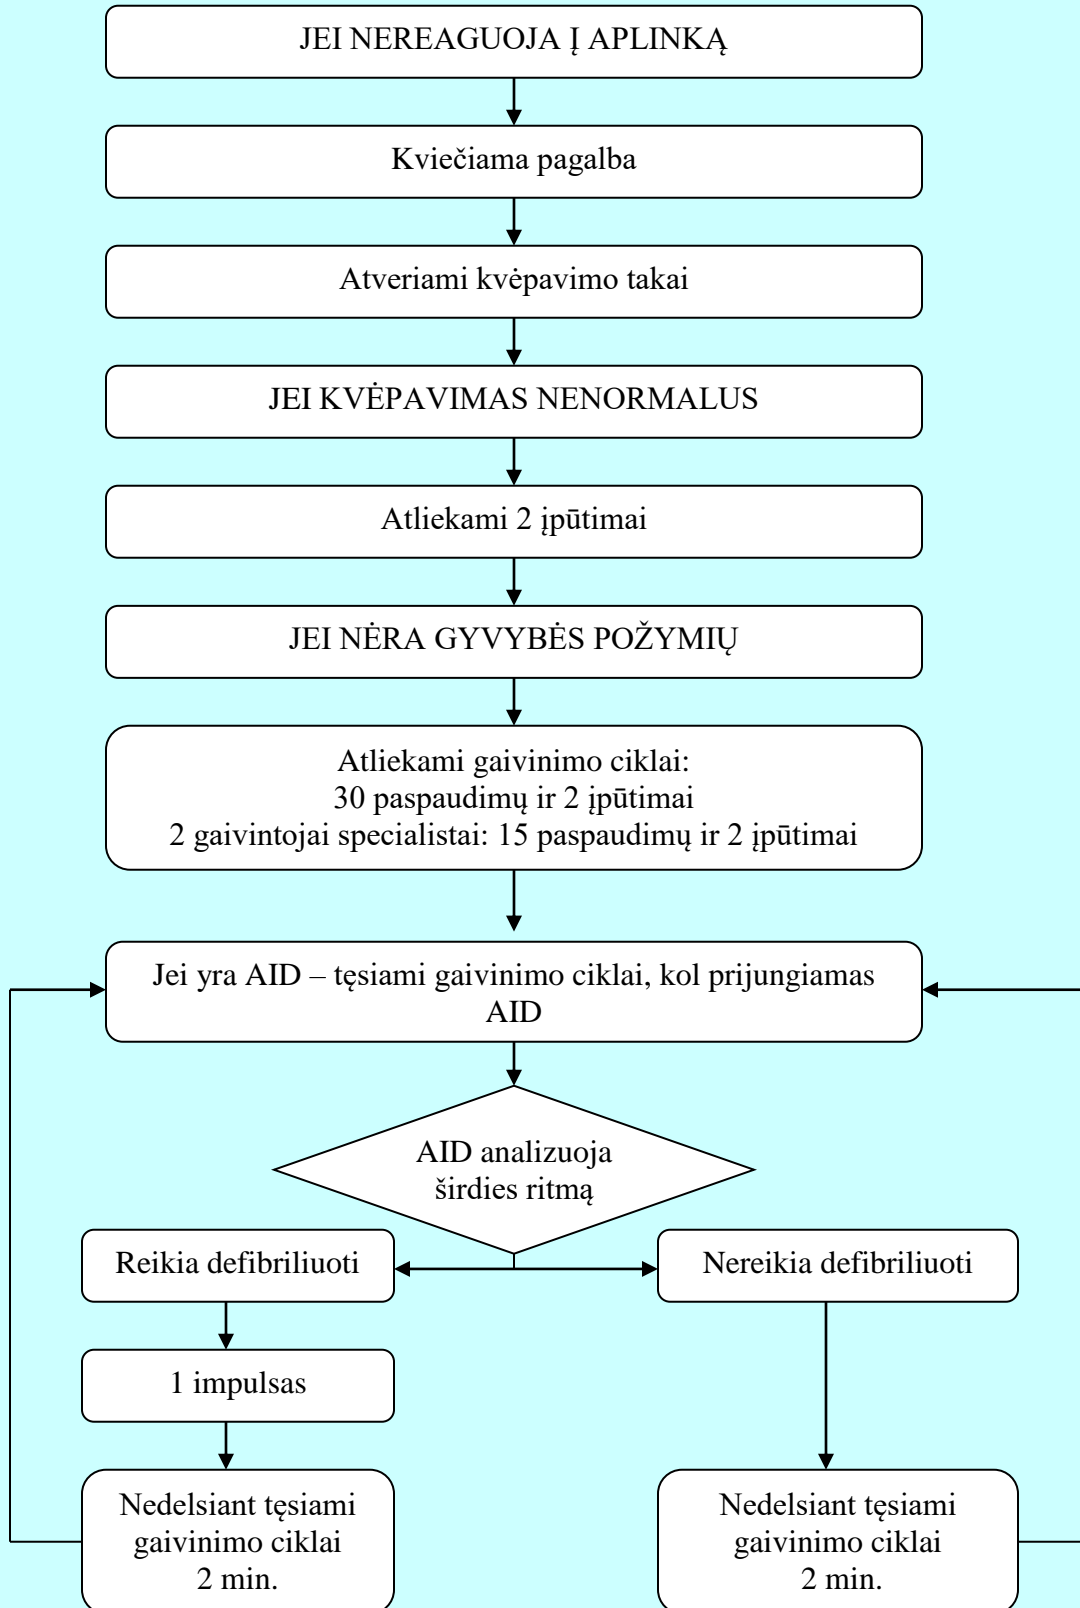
JEI NEREAGUOJA Į APLINKĄ

Kviečiama pagalba

Atveriami kvėpavimo takai

JEI KVĖPAVIMAS NENORMALUS

Atliekami 2 įpūtimai

JEI NĖRA GYVYBĖS POŽYMIŲ

Atliekami gaivinimo ciklai:
30 paspaudimų ir 2 įpūtimai
2 gaivintojai specialistai: 15 paspaudimų ir 2 įpūtimai

Jei yra AID – tęsiami gaivinimo ciklai, kol prijungiamas AID

AID analizuoja širdies ritmą

Reikia defibriliuoti

Nereikia defibriliuoti

1 impulsas

Nedelsiant tęsiami gaivinimo ciklai 2 min.

Nedelsiant tęsiami gaivinimo ciklai 2 min.